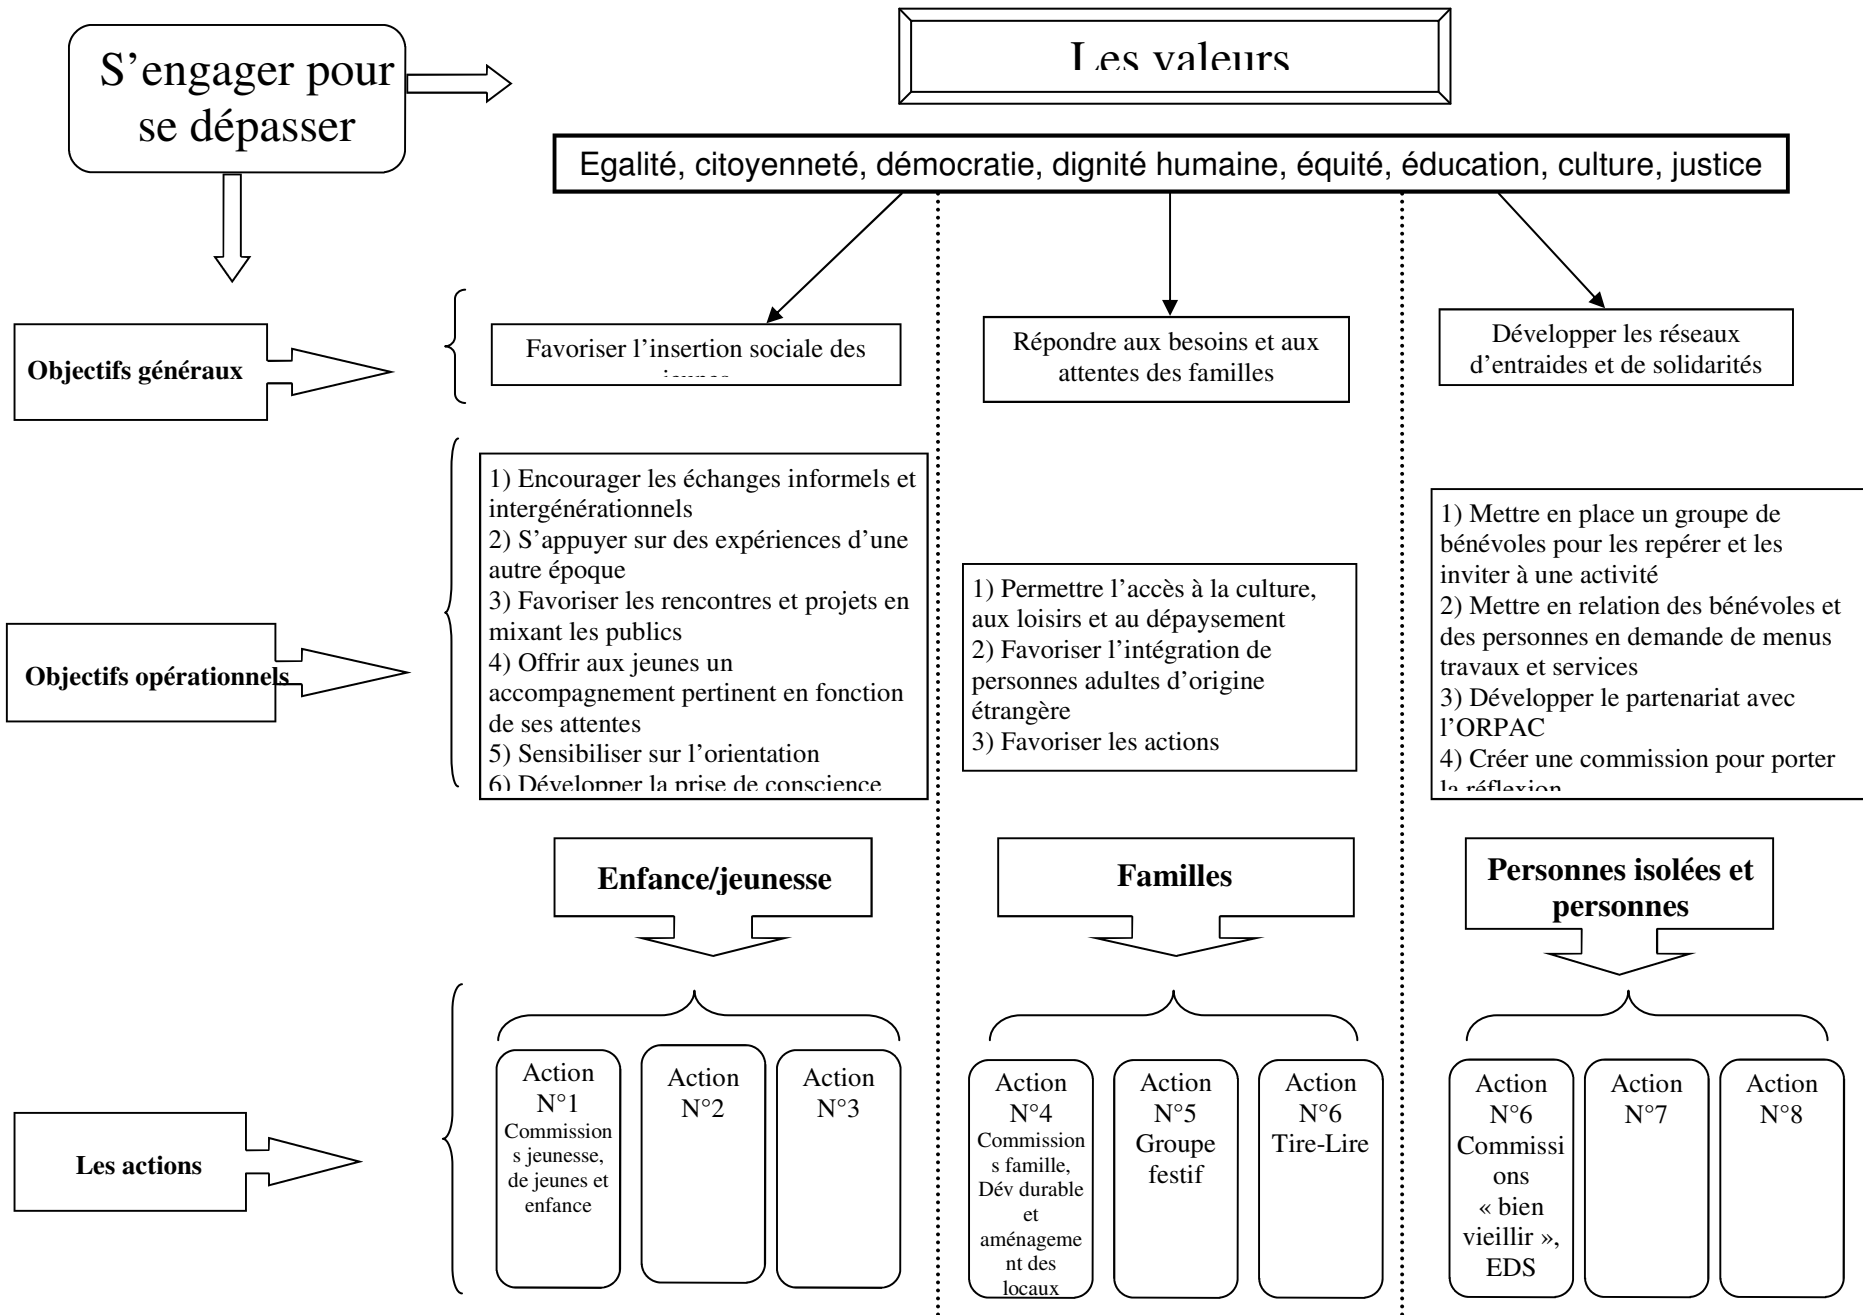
S'engager pour se dépasser

Les valeurs

Egalité, citoyenneté, démocratie, dignité humaine, équité, éducation, culture, justice

Objectifs généraux

Favoriser l'insertion sociale des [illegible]

Répondre aux besoins et aux attentes des familles

Développer les réseaux d'entraides et de solidarités

Objectifs opérationnels

1) Encourager les échanges informels et intergénérationnels
2) S'appuyer sur des expériences d'une autre époque
3) Favoriser les rencontres et projets en mixant les publics
4) Offrir aux jeunes un accompagnement pertinent en fonction de ses attentes
5) Sensibiliser sur l'orientation
6) Développer la prise de conscience

1) Permettre l'accès à la culture, aux loisirs et au dépaysement
2) Favoriser l'intégration de personnes adultes d'origine étrangère
3) Favoriser les actions

1) Mettre en place un groupe de bénévoles pour les repérer et les inviter à une activité
2) Mettre en relation des bénévoles et des personnes en demande de menus travaux et services
3) Développer le partenariat avec l'ORPAC
4) Créer une commission pour porter la réflexion

Enfance/jeunesse

Familles

Personnes isolées et personnes

Les actions

Action N°1 Commissions jeunesse, de jeunes et enfance

Action N°2

Action N°3

Action N°4 Commissions famille, Dév durable et aménagement des locaux

Action N°5 Groupe festif

Action N°6 Tire-Lire

Action N°6 Commissions « bien vieillir », EDS

Action N°7

Action N°8